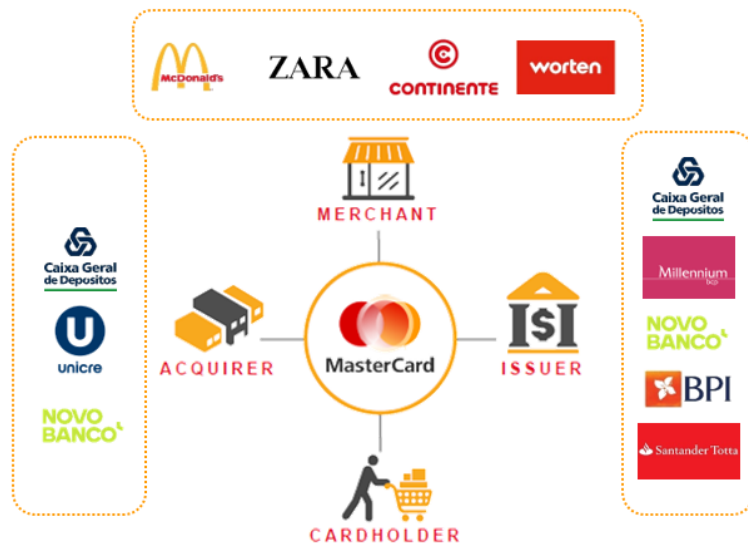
McDonald's
ZARA
CONTINENTE
worten

MERCHANT

Caixa Geral de Depositos
unicre
NOVO BANCO

ACQUIRER

MasterCard

ISSUER

CARDHOLDER

Caixa Geral de Depositos
Millennium bcp
NOVO BANCO
BPI
Santander Totta